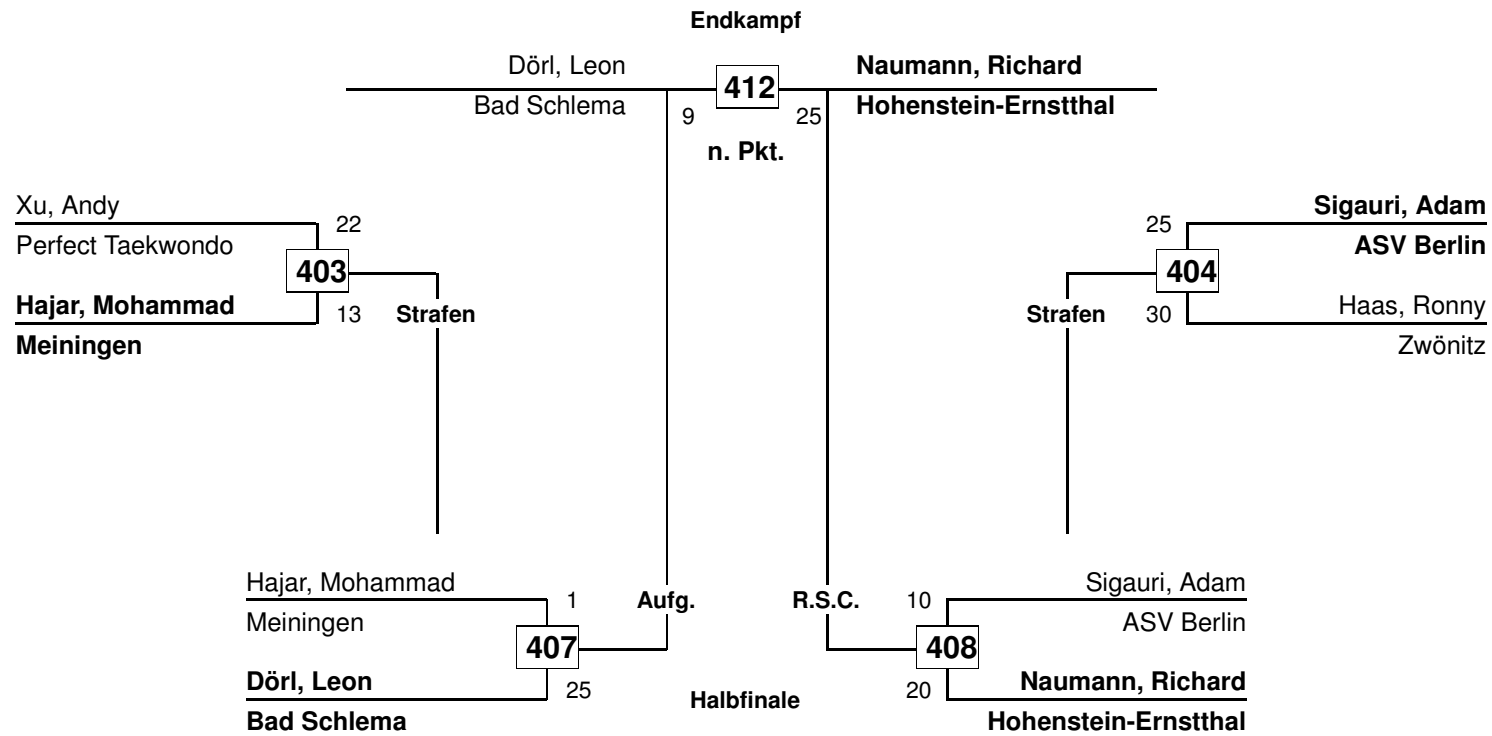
Endkampf

Dörl, Leon
Bad Schlema
9
412
25
Naumann, Richard
Hohenstein-Ernstthal
n. Pkt.

Xu, Andy
Perfect Taekwondo
22
403
Hajar, Mohammad
Meiningen
13
Strafen

25
Sigauri, Adam
ASV Berlin
404
Strafen
30
Haas, Ronny
Zwönitz

Hajar, Mohammad
Meiningen
1
Aufg.
407
Dörl, Leon
Bad Schlema
25

Halbfinale

R.S.C.
10
Sigauri, Adam
ASV Berlin
408
20
Naumann, Richard
Hohenstein-Ernstthal